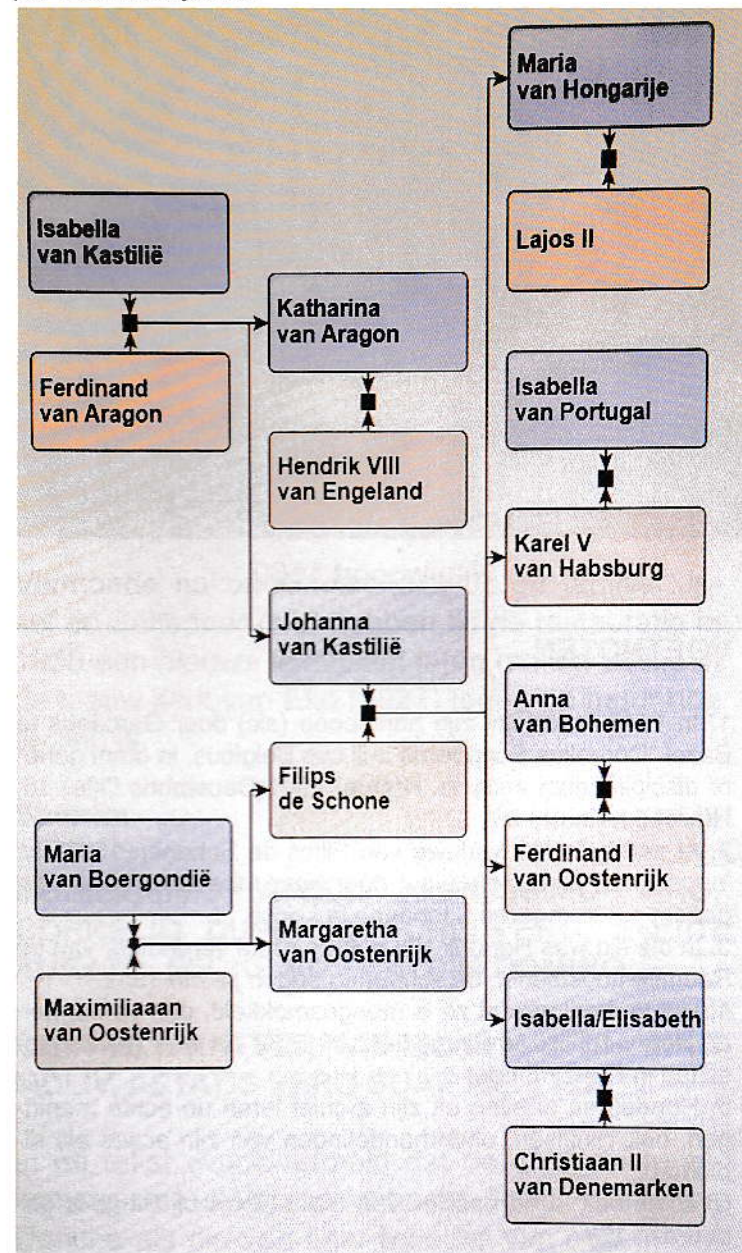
Isabella van Kastilië

Ferdinand van Aragon

Katharina van Aragon

Hendrik VIII van Engeland

Johanna van Kastilië

Filips de Schone

Maria van Boergondië

Maximiliaaan van Oostenrijk

Margaretha van Oostenrijk

Maria van Hongarije

Lajos II

Isabella van Portugal

Karel V van Habsburg

Anna van Bohemen

Ferdinand I van Oostenrijk

Isabella/Elisabeth

Christiaan II van Denemarken